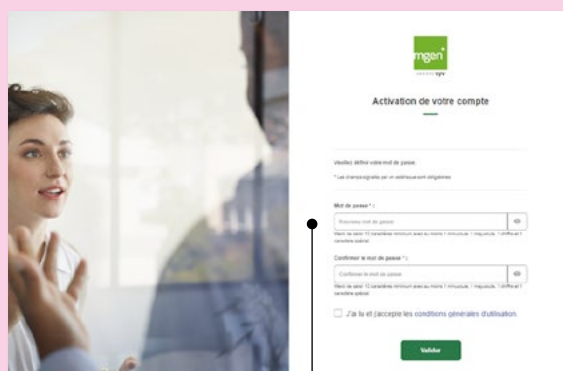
mgen
groupe vyv

Activation de votre compte

Veuillez définir votre mot de passe.

* Les champs signalés par un astérisque sont obligatoires

Mot de passe * :

Nouveau mot de passe

Merci de saisir 10 caractères minimum avec au moins 1 minuscule, 1 majuscule, 1 chiffre et 1 caractère spécial

Confirmer le mot de passe * :

Confirmer le mot de passe

Merci de saisir 10 caractères minimum avec au moins 1 minuscule, 1 majuscule, 1 chiffre et 1 caractère spécial

J'ai lu et j'accepte les conditions générales d'utilisation.

Valider